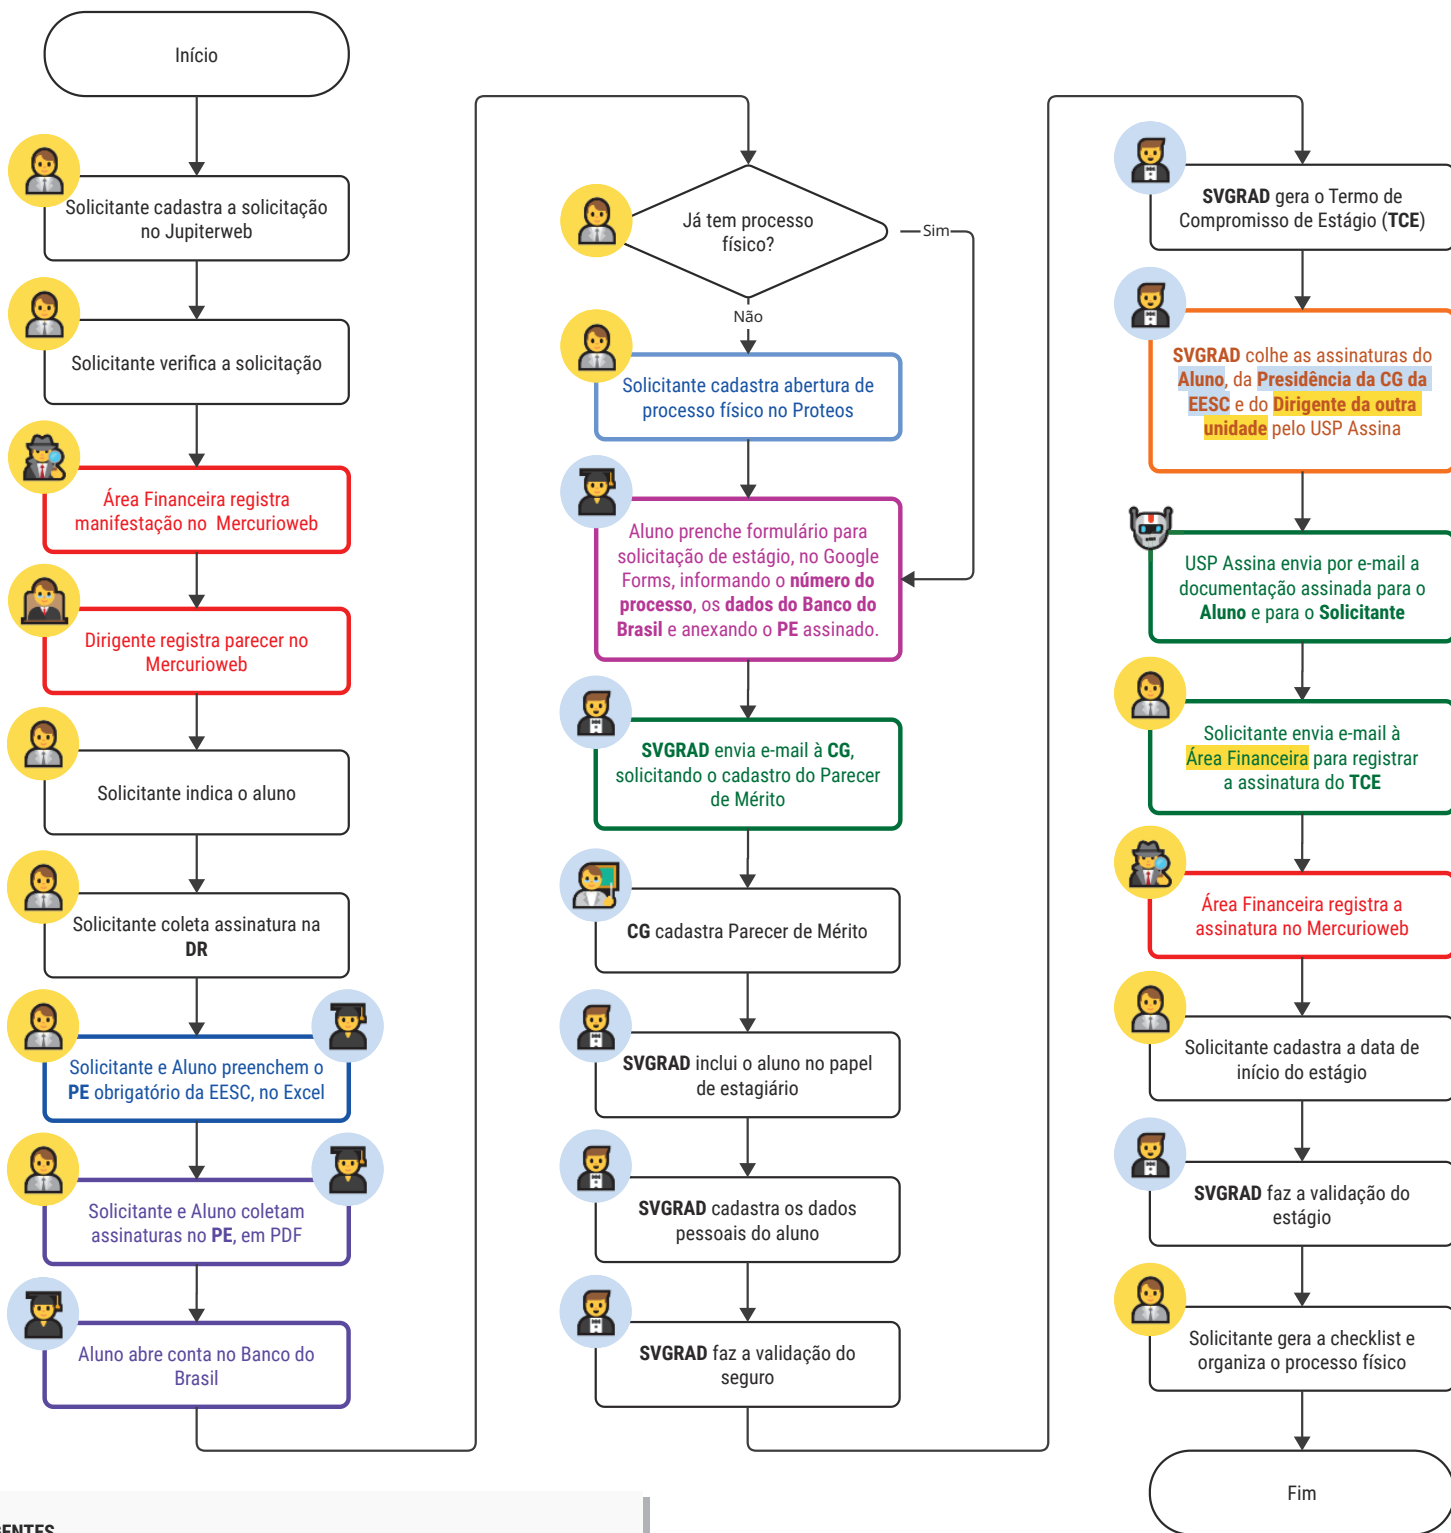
Início

Solicitante cadastra a solicitação no Jupiterweb

Solicitante verifica a solicitação

Área Financeira registra manifestação no Mercurioweb

Dirigente registra parecer no Mercurioweb

Solicitante indica o aluno

Solicitante coleta assinatura na **DR**

Solicitante e Aluno preenchem o **PE** obrigatório da EESC, no Excel

Solicitante e Aluno coletam assinaturas no **PE**, em PDF

Aluno abre conta no Banco do Brasil

Já tem processo físico?

Sim

Não

Solicitante cadastra abertura de processo físico no Proteos

Aluno prenche formulário para solicitação de estágio, no Google Forms, informando o **número do processo**, os **dados do Banco do Brasil** e anexando o **PE** assinado.

**SVGRAD** envia e-mail à **CG**, solicitando o cadastro do Parecer de Mérito

**CG** cadastra Parecer de Mérito

**SVGRAD** inclui o aluno no papel de estagiário

**SVGRAD** cadastra os dados pessoais do aluno

**SVGRAD** faz a validação do seguro

**SVGRAD** gera o Termo de Compromisso de Estágio (**TCE**)

**SVGRAD** colhe as assinaturas do **Aluno**, da **Presidência da CG da EESC** e do **Dirigente da outra unidade** pelo USP Assina

USP Assina envia por e-mail a documentação assinada para o **Aluno** e para o **Solicitante**

Solicitante envia e-mail à Área Financeira para registrar a assinatura do **TCE**

Área Financeira registra a assinatura no Mercurioweb

Solicitante cadastra a data de início do estágio

**SVGRAD** faz a validação do estágio

Solicitante gera a checklist e organiza o processo físico

Fim

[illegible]ENTES